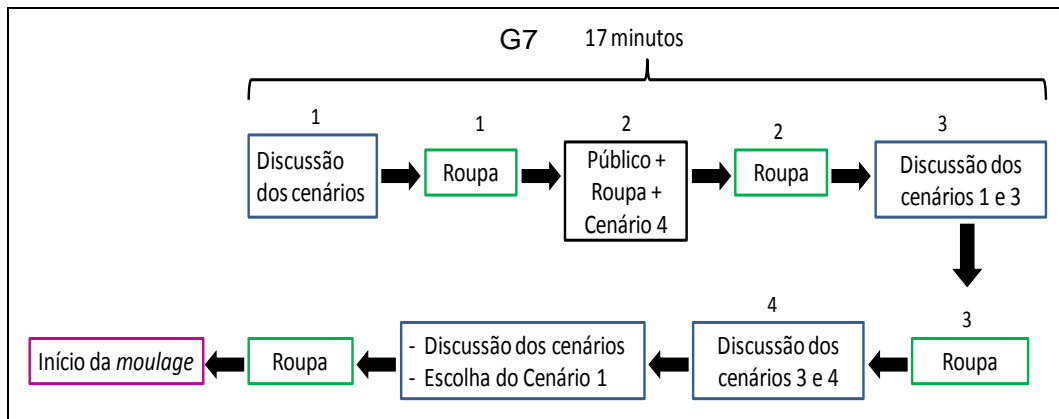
G7 17 minutos

1
Discussão dos cenários

1
Roupa

2
Público + Roupa + Cenário 4

2
Roupa

3
Discussão dos cenários 1 e 3

3
Roupa

4
Discussão dos cenários 3 e 4

- Discussão dos cenários
- Escolha do Cenário 1

Roupa

Início da *moulage*